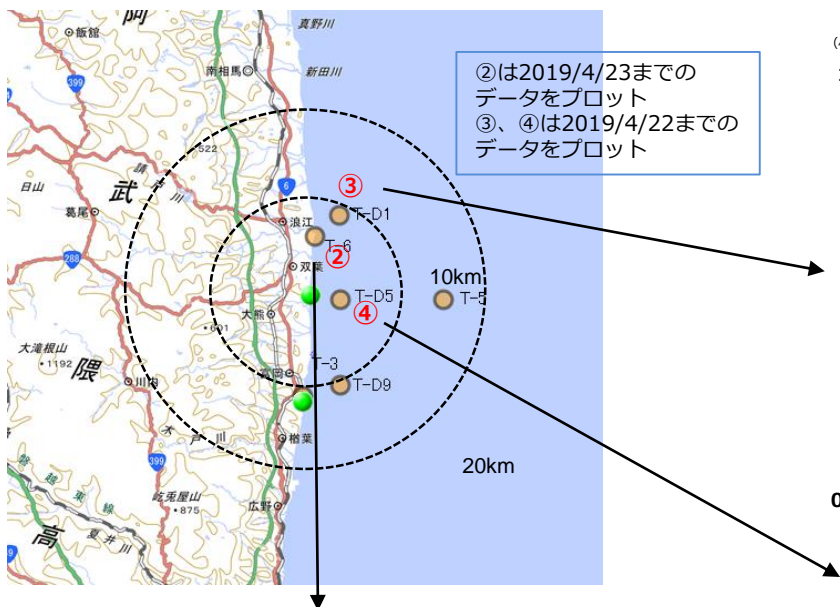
②は2019/4/23までのデータをプロット
③、④は2019/4/22までのデータをプロット

阿
飯舘
真野川
南相馬
新田川
399
522
6
日山
武
葛尾
288
浪江
T-D1
T-6
双葉
③
②
10km
T-D5
T-5
大熊
④
大滝根山
1192
隈
川内
T-3
富岡
T-D9
楢葉
20km
399
帰先屋山
875
広野
高
0